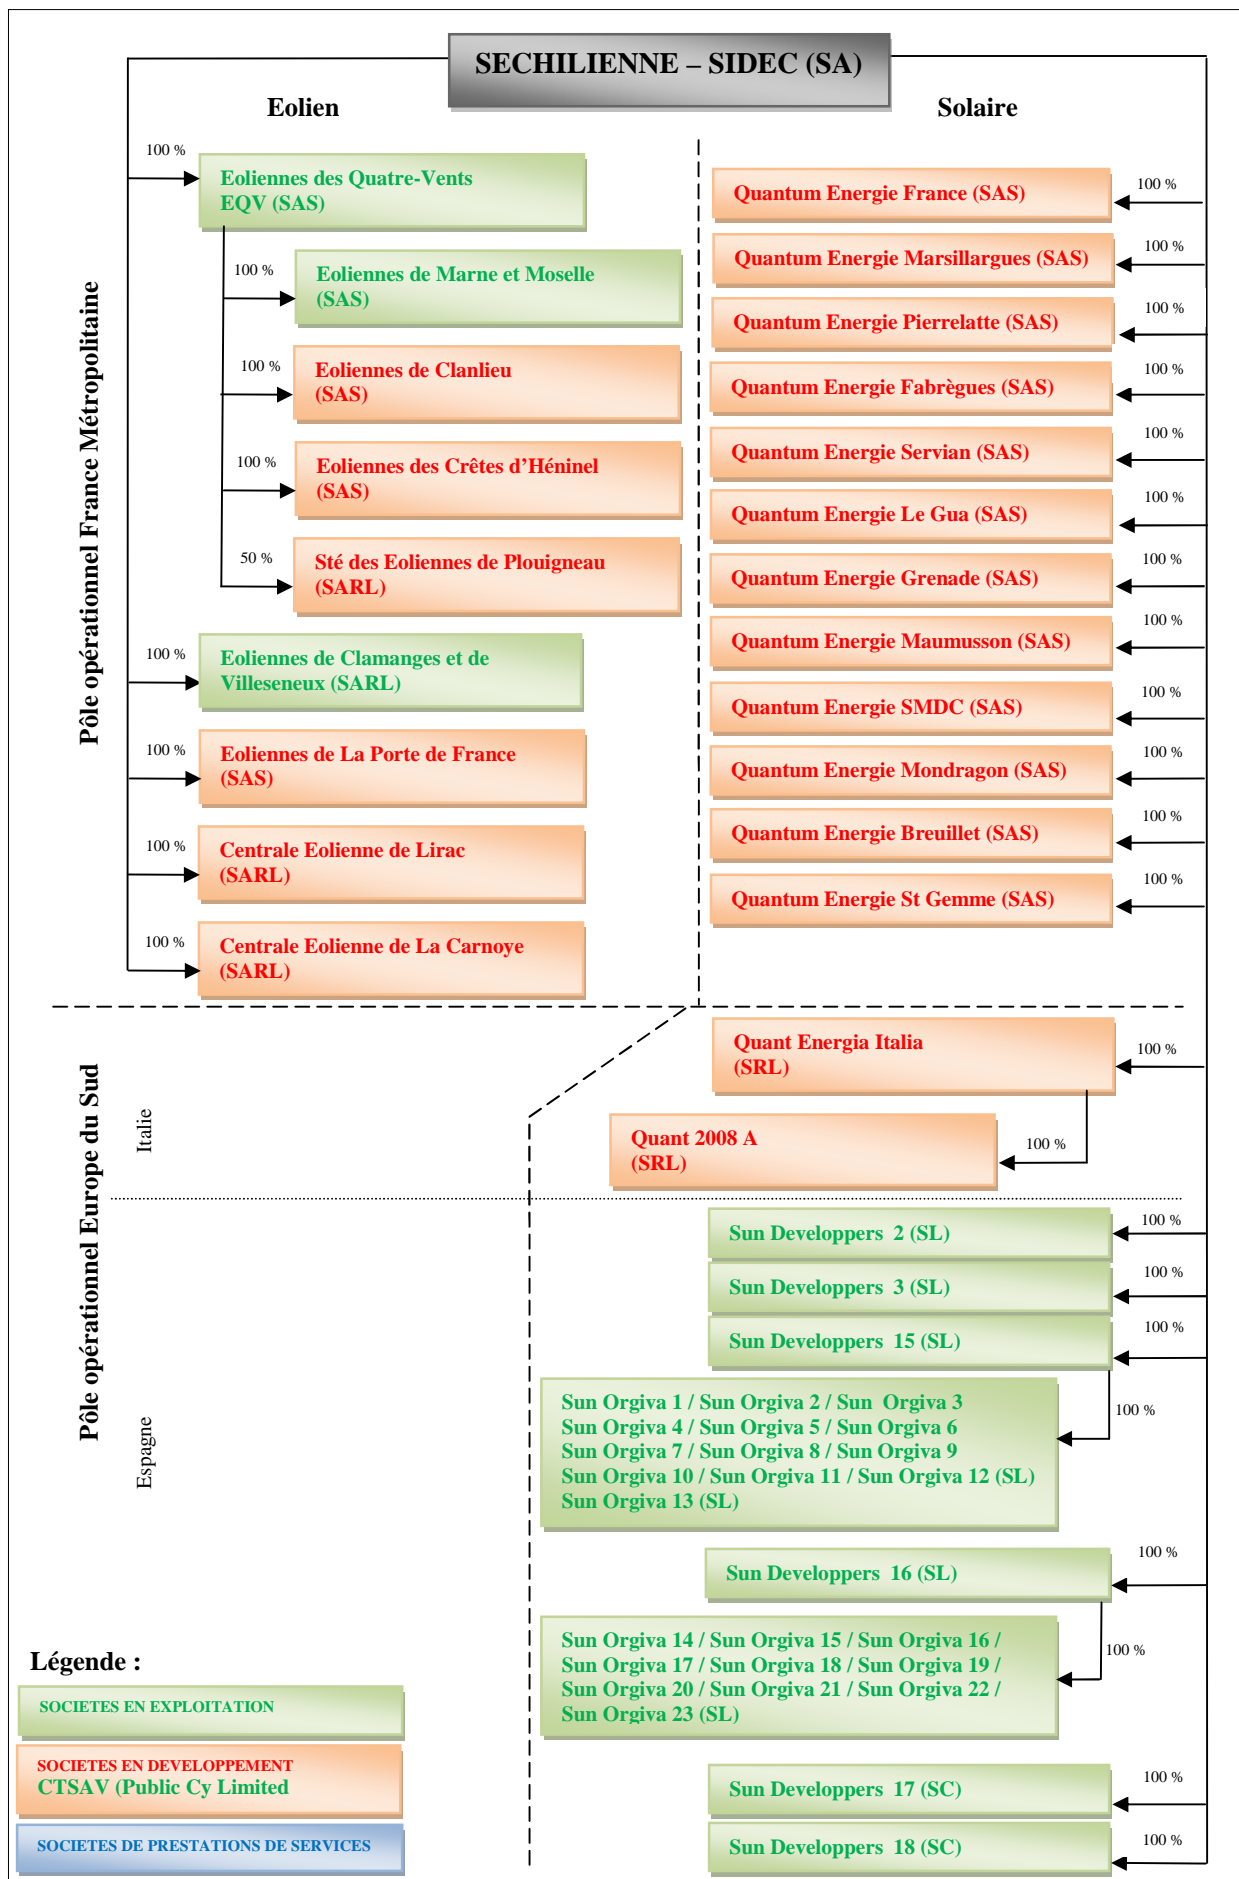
SECHILIENNE – SIDEC (SA)

Eolien

Solaire

Pôle opérationnel France Métropolitaine

100 %
Eoliennes des Quatre-Vents EQV (SAS)

100 %
Eoliennes de Marne et Moselle (SAS)

100 %
Eoliennes de Clanlieu (SAS)

100 %
Eoliennes des Crêtes d'Héninel (SAS)

50 %
Sté des Eoliennes de Plouigneau (SARL)

100 %
Eoliennes de Clamanges et de Villeseneux (SARL)

100 %
Eoliennes de La Porte de France (SAS)

100 %
Centrale Eolienne de Lirac (SARL)

100 %
Centrale Eolienne de La Carnoye (SARL)

Quantum Energie France (SAS) 100 %
Quantum Energie Marsillargues (SAS) 100 %
Quantum Energie Pierrelatte (SAS) 100 %
Quantum Energie Fabrègues (SAS) 100 %
Quantum Energie Servian (SAS) 100 %
Quantum Energie Le Gua (SAS) 100 %
Quantum Energie Grenade (SAS) 100 %
Quantum Energie Maumusson (SAS) 100 %
Quantum Energie SMDC (SAS) 100 %
Quantum Energie Mondragon (SAS) 100 %
Quantum Energie Breuillet (SAS) 100 %
Quantum Energie St Gemme (SAS) 100 %

Pôle opérationnel Europe du Sud

Italie

Quant Energia Italia (SRL) 100 %
Quant 2008 A (SRL) 100 %

Espagne

Sun Developpers 2 (SL) 100 %
Sun Developpers 3 (SL) 100 %
Sun Developpers 15 (SL) 100 %

100 %
Sun Orgiva 1 / Sun Orgiva 2 / Sun Orgiva 3
Sun Orgiva 4 / Sun Orgiva 5 / Sun Orgiva 6
Sun Orgiva 7 / Sun Orgiva 8 / Sun Orgiva 9
Sun Orgiva 10 / Sun Orgiva 11 / Sun Orgiva 12 (SL)
Sun Orgiva 13 (SL)

Sun Developpers 16 (SL) 100 %

100 %
Sun Orgiva 14 / Sun Orgiva 15 / Sun Orgiva 16 /
Sun Orgiva 17 / Sun Orgiva 18 / Sun Orgiva 19 /
Sun Orgiva 20 / Sun Orgiva 21 / Sun Orgiva 22 /
Sun Orgiva 23 (SL)

Sun Developpers 17 (SC) 100 %
Sun Developpers 18 (SC) 100 %

Légende :

SOCIETES EN EXPLOITATION

SOCIETES EN DEVELOPPEMENT
CTSAV (Public Cy Limited

SOCIETES DE PRESTATIONS DE SERVICES